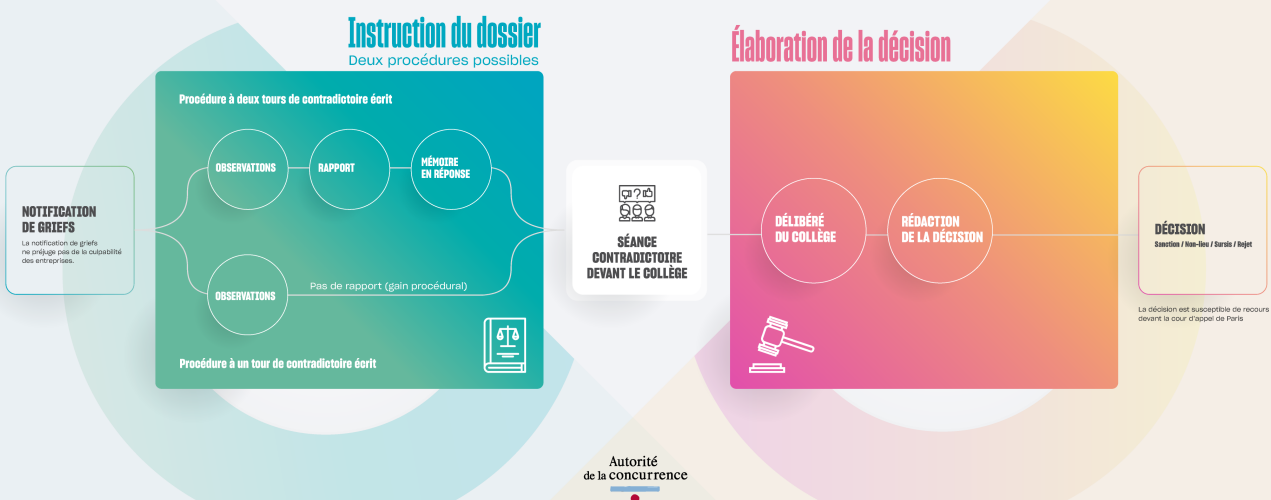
Instruction du dossier
Deux procédures possibles

Procédure à deux tours de contradictoire écrit

OBSERVATIONS

RAPPORT

MÉMOIRE EN RÉPONSE

NOTIFICATION DE GRIEFS
La notification de griefs ne préjuge pas de la culpabilité des entreprises.

OBSERVATIONS

Pas de rapport (gain procédural)

Procédure à un tour de contradictoire écrit

SÉANCE CONTRADICTOIRE DEVANT LE COLLÈGE

Élaboration de la décision

DÉLIBÉRÉ DU COLLÈGE

RÉDACTION DE LA DÉCISION

DÉCISION
Sanction / Non-lieu / Sursis / Rejet

La décision est susceptible de recours devant la cour d'appel de Paris

Autorité de la concurrence